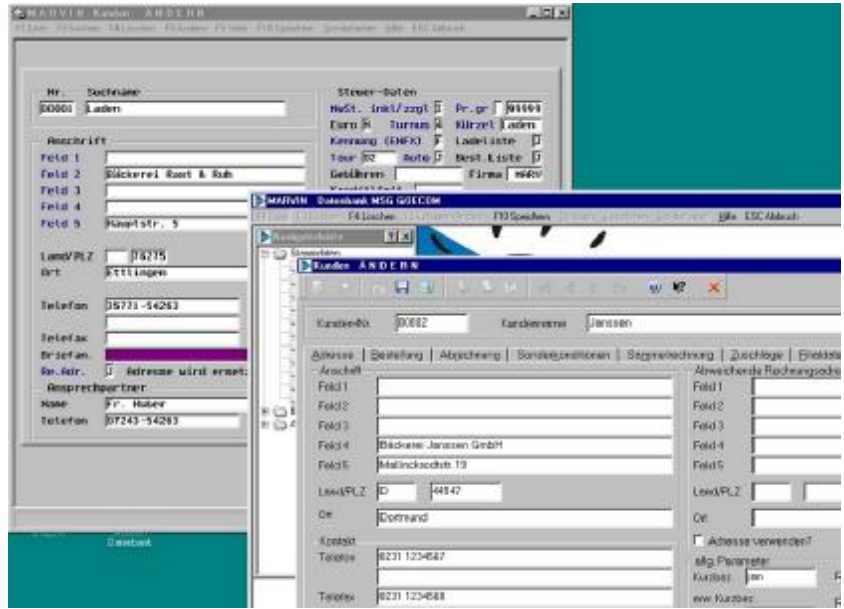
MARVIN Kunden ÄNDERN

Nr. Suchname
00001 Laden

Steuer-Daten
MwSt. inkl/zzgl Pr.gr 99999
Euro Turnus Kürzel Laden
Kennung (ENFX) Ladeliste
Tour 02 Auto Best.Liste
Gebühren Firma MARV

Anschrift
Feld 1
Feld 2 Bäckerei Rast & Ruh
Feld 3
Feld 4
Feld 5 Hauptstr. 5

Land/PLZ 76275
Ort Ettlingen

Telefon 35771-54263
Telefax
Briefan.
Re.Adr. Adresse wird ermit

Ansprechpartner
Name Fr. Huber
Telefon 07243-54263

Datenbank

MARVIN Datenbank MSG GOECOM
F4 Löschen F10 Speichern Hilfe ESC Abbruch

Kunden ÄNDERN

Kunden-Nr. 00002 Kundenname Janssen

Adresse | Bestellung | Abrechnung | Sonderpositionen | Sammelrechnung | Zuschläge | Einzeldat

Anschrift
Feld 1
Feld 2
Feld 3
Feld 4 Bäckerei Janssen GmbH
Feld 5 Mallinckrodtstr. 19
Land/PLZ D 44147
Ort Dortmund

Kontakt
Telefon 0231 1234567
Telefax 0231 1234568

Abweichende Rechnungsadre
Feld 1
Feld 2
Feld 3
Feld 4
Feld 5
Land/PLZ
Ort
Adresse verwenden?
allg. Parameter
Kurzbez Jan
ew. Kurzbez